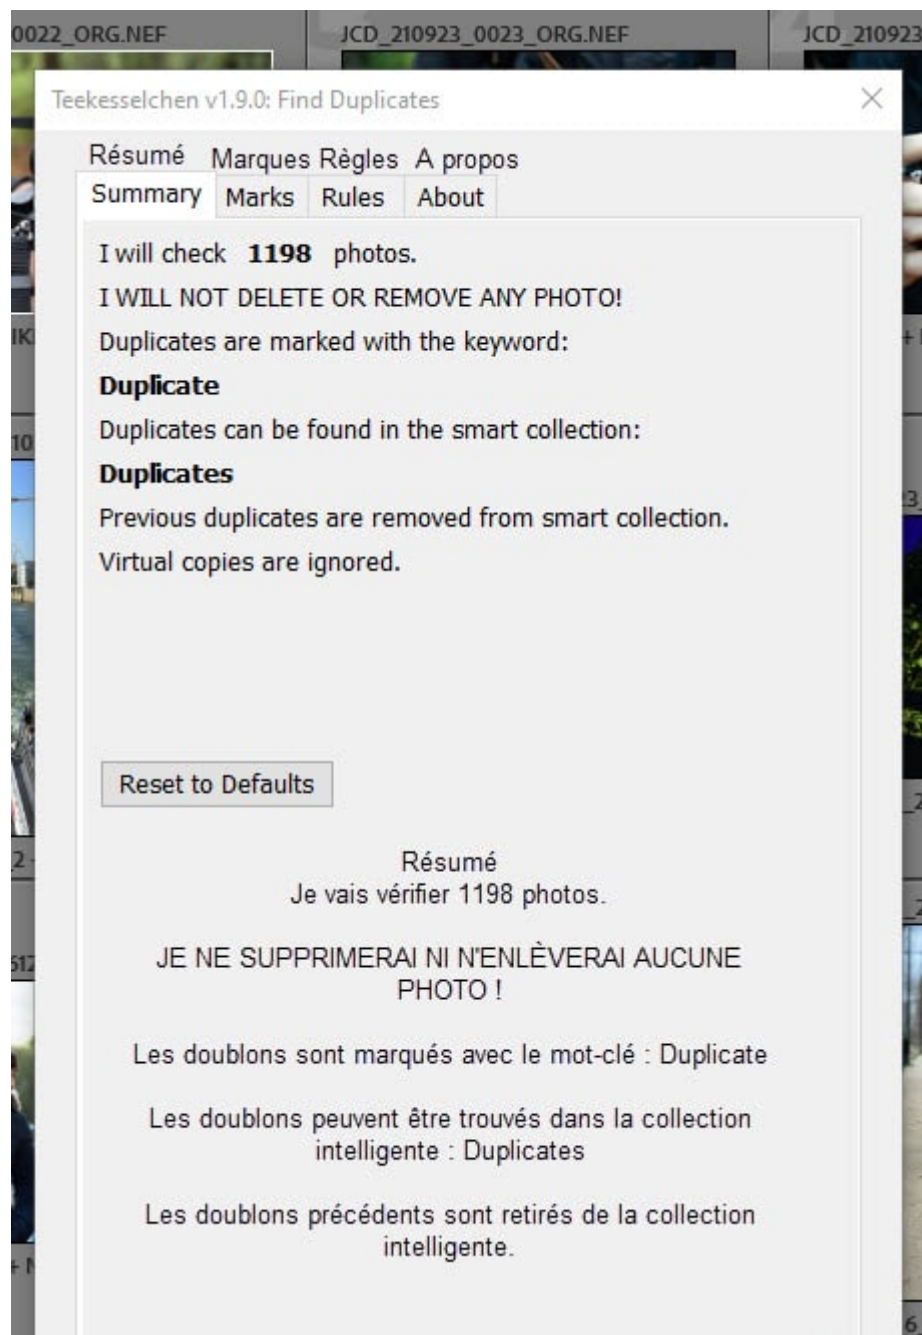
0022_ORG.NEF

JCD_210923_0023_ORG.NEF

JCD_210923

Teekesselchen v1.9.0: Find Duplicates

×

Résumé Marques Règles A propos

Summary Marks Rules About

I will check **1198** photos.

I WILL NOT DELETE OR REMOVE ANY PHOTO!

Duplicates are marked with the keyword:

**Duplicate**

Duplicates can be found in the smart collection:

**Duplicates**

Previous duplicates are removed from smart collection.

Virtual copies are ignored.

Reset to Defaults

Résumé
Je vais vérifier 1198 photos.

JE NE SUPPRIMERAI NI N'ENLÈVERAI AUCUNE PHOTO !

Les doublons sont marqués avec le mot-clé : Duplicate

Les doublons peuvent être trouvés dans la collection intelligente : Duplicates

Les doublons précédents sont retirés de la collection intelligente.